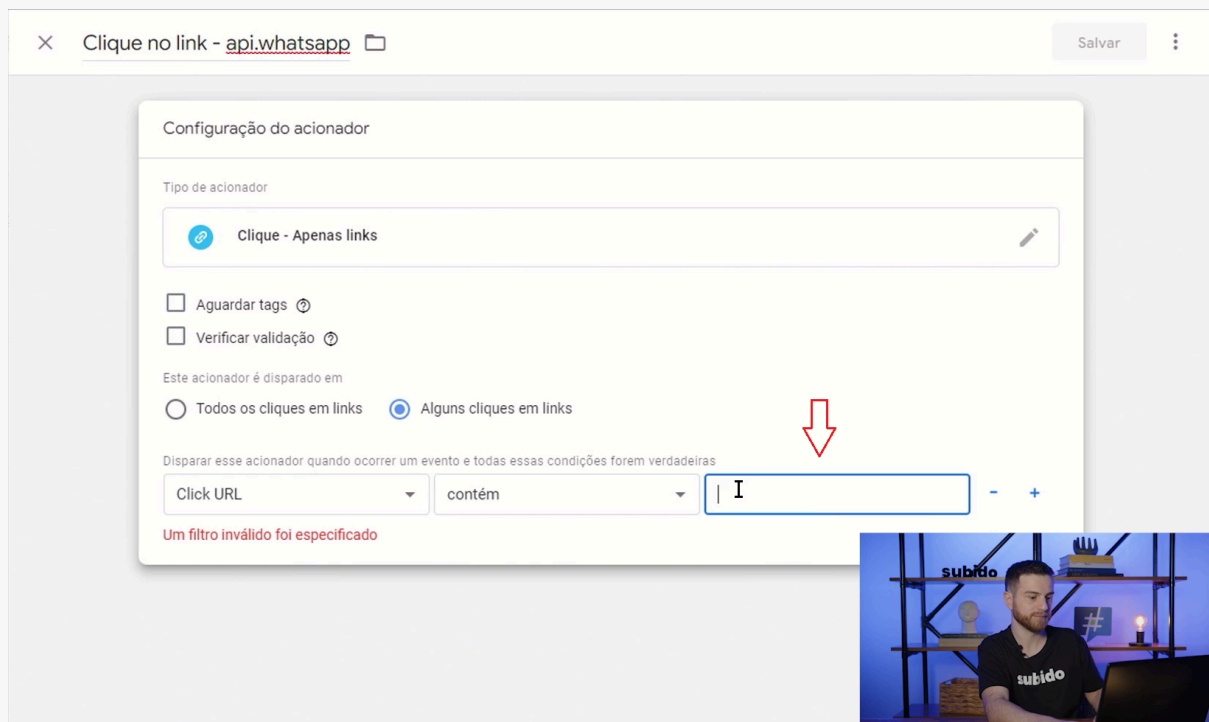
Clique no link - api.whatsapp

Salvar

Configuração do acionador

Tipo de acionador

Clique - Apenas links

Aguardar tags

Verificar validação

Este acionador é disparado em

Todos os cliques em links

Alguns cliques em links

Disparar esse acionador quando ocorrer um evento e todas essas condições forem verdadeiras

Click URL

contém

Um filtro inválido foi especificado

subido

subido